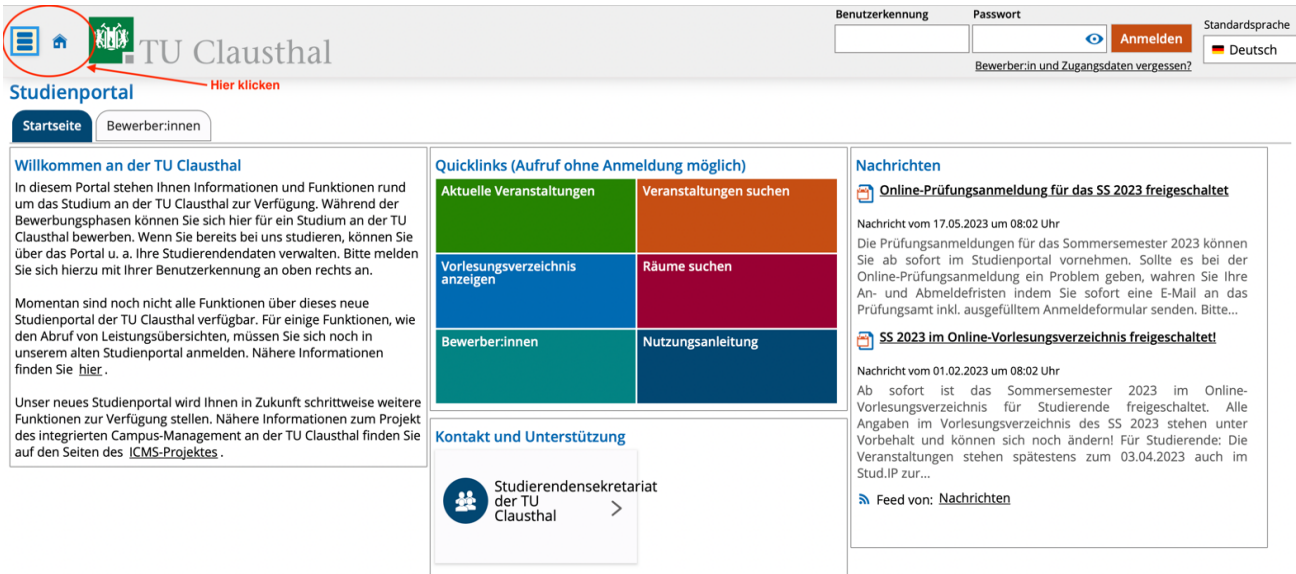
TU Clausthal

Hier klicken

Benutzerkennung

Passwort

Anmelden

Bewerber:in und Zugangsdaten vergessen?

Standardsprache

Deutsch

Studienportal

Startseite

Bewerber:innen

Willkommen an der TU Clausthal

In diesem Portal stehen Ihnen Informationen und Funktionen rund um das Studium an der TU Clausthal zur Verfügung. Während der Bewerbungsphasen können Sie sich hier für ein Studium an der TU Clausthal bewerben. Wenn Sie bereits bei uns studieren, können Sie über das Portal u. a. Ihre Studierendendaten verwalten. Bitte melden Sie sich hierzu mit Ihrer Benutzerkennung an oben rechts an.

Momentan sind noch nicht alle Funktionen über dieses neue Studienportal der TU Clausthal verfügbar. Für einige Funktionen, wie den Abruf von Leistungsübersichten, müssen Sie sich noch in unserem alten Studienportal anmelden. Nähere Informationen finden Sie hier .

Unser neues Studienportal wird Ihnen in Zukunft schrittweise weitere Funktionen zur Verfügung stellen. Nähere Informationen zum Projekt des integrierten Campus-Management an der TU Clausthal finden Sie auf den Seiten des ICMS-Projektes .

Quicklinks (Aufruf ohne Anmeldung möglich)

Aktuelle Veranstaltungen

Veranstaltungen suchen

Vorlesungsverzeichnis anzeigen

Räume suchen

Bewerber:innen

Nutzungsanleitung

Kontakt und Unterstützung

Studierendensekretariat der TU Clausthal

Nachrichten

Online-Prüfungsanmeldung für das SS 2023 freigeschaltet

Nachricht vom 17.05.2023 um 08:02 Uhr

Die Prüfungsanmeldungen für das Sommersemester 2023 können Sie ab sofort im Studienportal vornehmen. Sollte es bei der Online-Prüfungsanmeldung ein Problem geben, wahren Sie Ihre An- und Abmeldefristen indem Sie sofort eine E-Mail an das Prüfungsamt inkl. ausgefülltem Anmeldeformular senden. Bitte...

SS 2023 im Online-Vorlesungsverzeichnis freigeschaltet!

Nachricht vom 01.02.2023 um 08:02 Uhr

Ab sofort ist das Sommersemester 2023 im Online-Vorlesungsverzeichnis für Studierende freigeschaltet. Alle Angaben im Vorlesungsverzeichnis des SS 2023 stehen unter Vorbehalt und können sich noch ändern! Für Studierende: Die Veranstaltungen stehen spätestens zum 03.04.2023 auch im Stud.IP zur...

Feed von: Nachrichten